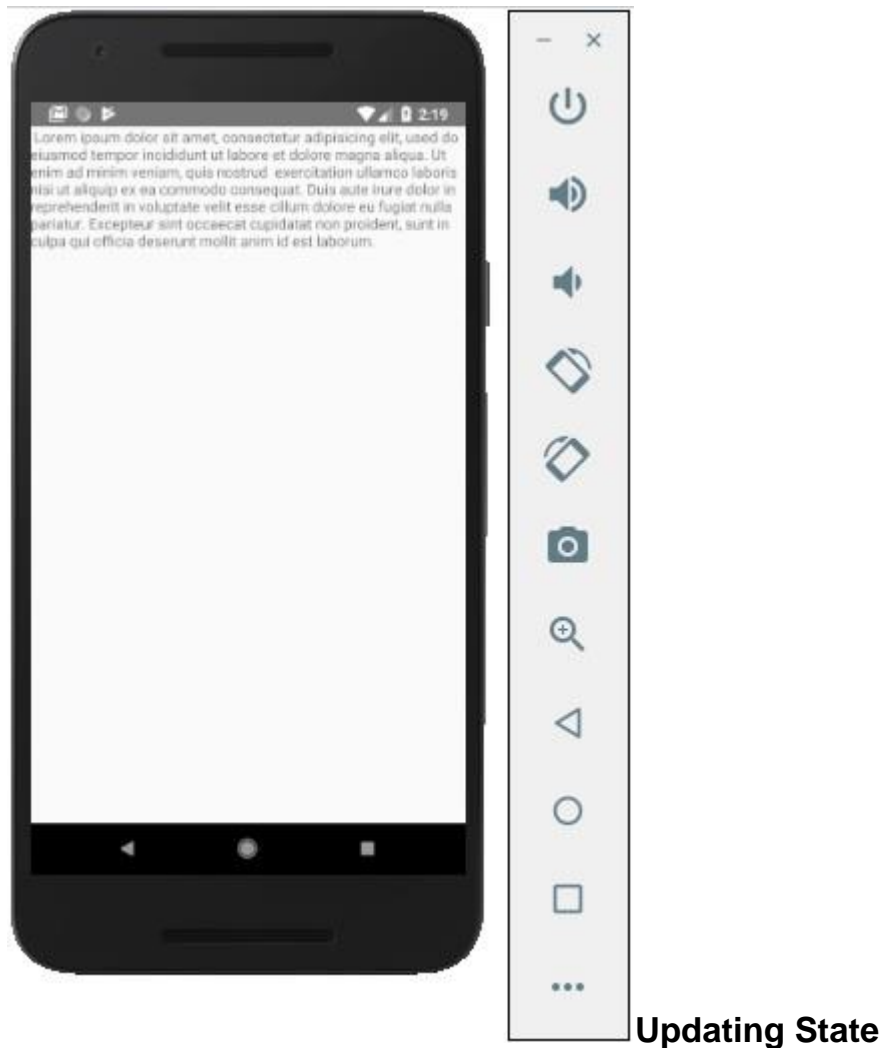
2:19

Lorem ipsum dolor sit amet, consectetur adipisicing elit, used do eiusmod tempor incididunt ut labore et dolore magna aliqua. Ut enim ad minim veniam, quis nostrud exercitation ullamco laboris nisi ut aliquip ex ea commodo consequat. Duis aute irure dolor in reprehenderit in voluptate velit esse cillum dolore eu fugiat nulla pariatur. Excepteur sint occaecat cupidatat non proident, sunt in culpa qui officia deserunt mollit anim id est laborum.

–
×
...

Updating State